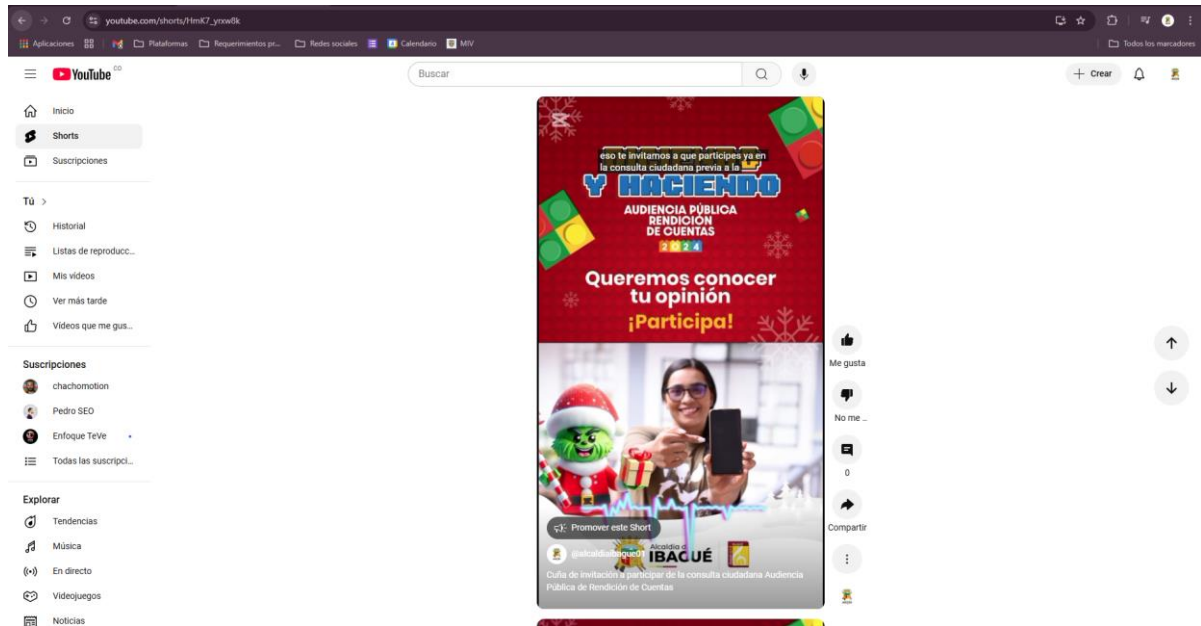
youtube.com/shorts/HmK7_ynxw0k

Aplicaciones | Plataformas | Requerimientos pr... | Redes sociales | Calendario | MIV | Todos los marcadores

YouTube CO

Buscar

+ Crear

Inicio
Shorts
Suscripciones

Tú >
Historial
Listas de reproducc...
Mis videos
Ver más tarde
Videos que me gus...

Suscripciones
chachomotion
Pedro SEO
Enfoque TeVe
Todas las suscripci...

Explorar
Tendencias
Música
En directo
Videojuegos
Noticias

eso te invitamos a que participes ya en la consulta ciudadana previa a la

Y HACIENDO

AUDIENCIA PÚBLICA RENDICIÓN DE CUENTAS 2024

Queremos conocer tu opinión

¡Participa!

Promover este Short

@alcaldiaibague01

Alcaldía de IBAGUÉ

Cuña de invitación a participar de la consulta ciudadana Audiencia Pública de Rendición de Cuentas

Me gusta
No me ...
0
Compartir